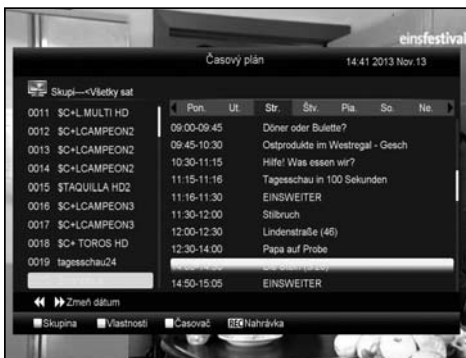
einsfestival

Časový plán

14:41 2013 Nov.13

Skupi---<Všetky sat

0011 $C+L.MULTI HD
0012 $C+LCAMPEON2
0013 $C+LCAMPEON2
0014 $C+LCAMPEON2
0015 $TAQUILLA HD2
0016 $C+LCAMPEON3
0017 $C+LCAMPEON3
0018 $C+ TOROS HD
0019 tagesschau24
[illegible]

Pon. Ut. Str. Štv. Pia. So. Ne.

09:00-09:45 Döner oder Bulette?
09:45-10:30 Ostprodukte im Westregal - Gesch
10:30-11:15 Hilfe! Was essen wir?
11:15-11:16 Tagesschau in 100 Sekunden
11:16-11:30 EINSWEITER
11:30-12:00 Stilbruch
12:00-12:30 Lindenstraße (46)
12:30-14:00 Papa auf Probe
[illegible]
14:50-15:05 EINSWEITER

Zmeň dátum

Skupina Vlastnosti Časovač REC Nahrávka